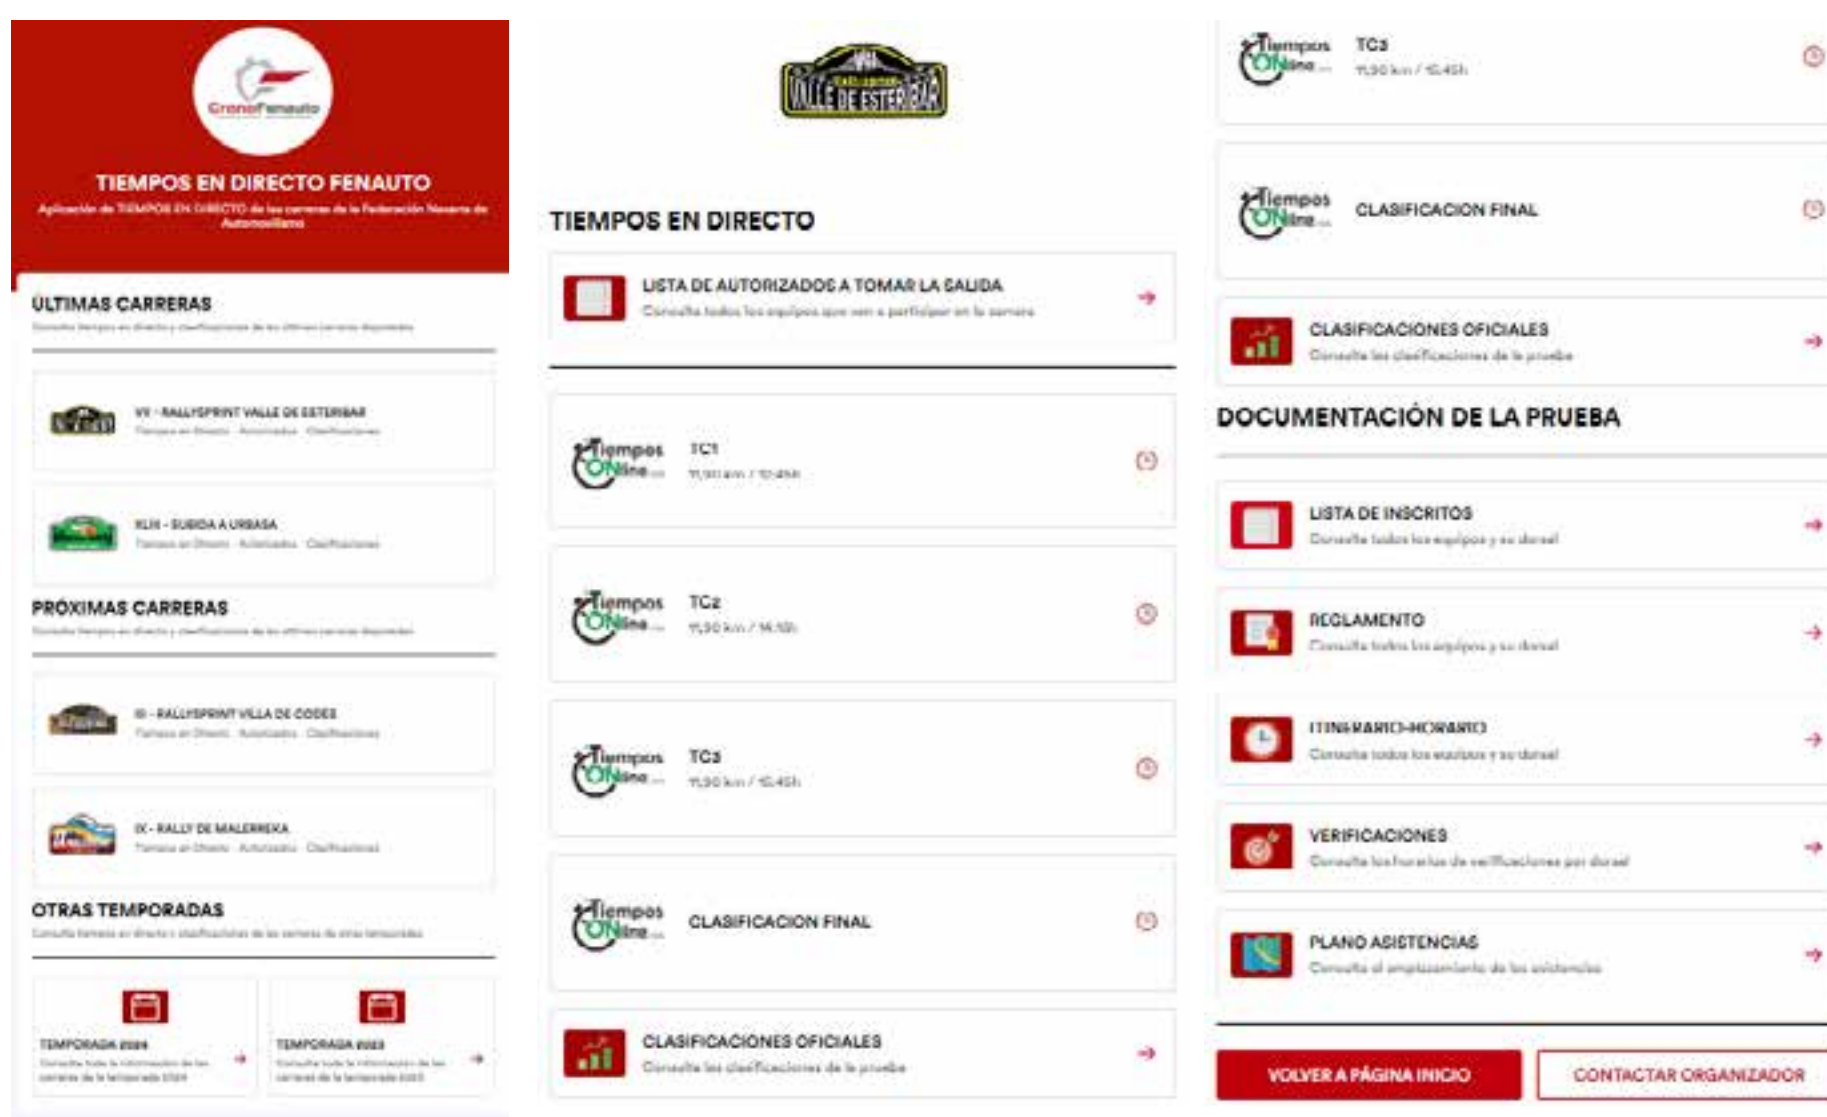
CronoFenauto

TIEMPOS EN DIRECTO FENAUTO

Aplicación de TIEMPOS EN DIRECTO de las carreras de la Federación Navarra de Automovilismo

ÚLTIMAS CARRERAS

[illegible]

VV - RALLYSPRINT VALLE DE ESTERIBAR
Tiempos en Directo · Autorizados · Clasificaciones

XLIX - SUBIDA A URBASA
Tiempos en Directo · Autorizados · Clasificaciones

PRÓXIMAS CARRERAS

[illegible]

III - RALLYSPRINT VILLA DE CODES
Tiempos en Directo · Autorizados · Clasificaciones

IX - RALLY DE MALERREKA
Tiempos en Directo · Autorizados · Clasificaciones

OTRAS TEMPORADAS

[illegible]

TEMPORADA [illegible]
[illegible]

TEMPORADA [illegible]
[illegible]

VALLE DE ESTERIBAR

TIEMPOS EN DIRECTO

LISTA DE AUTORIZADOS A TOMAR LA SALIDA
Consulta todos los equipos que van a participar en la carrera

Tiempos ONline
TC1
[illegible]

Tiempos ONline
TC2
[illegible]

Tiempos ONline
TC3
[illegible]

Tiempos ONline
CLASIFICACION FINAL

CLASIFICACIONES OFICIALES
Consulta las clasificaciones de la prueba

Tiempos ONline
TC3
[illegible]

Tiempos ONline
CLASIFICACION FINAL

CLASIFICACIONES OFICIALES
Consulta las clasificaciones de la prueba

DOCUMENTACIÓN DE LA PRUEBA

LISTA DE INSCRITOS
Consulta todos los equipos y su dorsal

REGLAMENTO
Consulta todos los equipos y su dorsal

ITINERARIO-HORARIO
Consulta todos los equipos y su dorsal

VERIFICACIONES
Consulta los horarios de verificaciones por dorsal

PLANO ASISTENCIAS
Consulta el emplazamiento de las asistencias

VOLVER A PÁGINA INICIO

CONTACTAR ORGANIZADOR